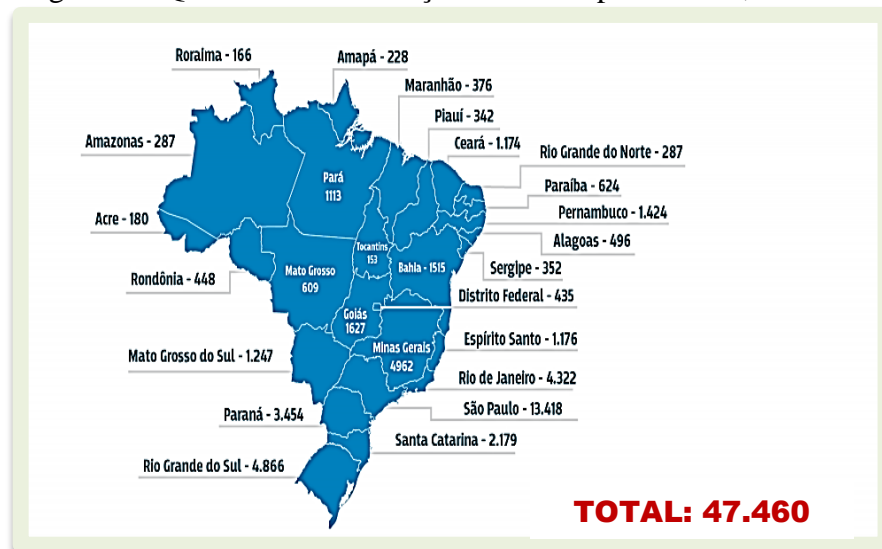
Roraima - 166
Amapá - 228
Maranhão - 376
Piauí - 342
Amazonas - 287
Ceará - 1.174
Rio Grande do Norte - 287
Pará 1113
Paraíba - 624
Acre - 180
Pernambuco - 1.424
Alagoas - 496
Tocantins 153
Mato Grosso 609
Bahia - 1515
Rondônia - 448
Sergipe - 352
Distrito Federal - 435
Goiás 1627
Espírito Santo - 1.176
Minas Gerais 4962
Mato Grosso do Sul - 1.247
Rio de Janeiro - 4.322
São Paulo - 13.418
Paraná - 3.454
Santa Catarina - 2.179
Rio Grande do Sul - 4.866
TOTAL: 47.460